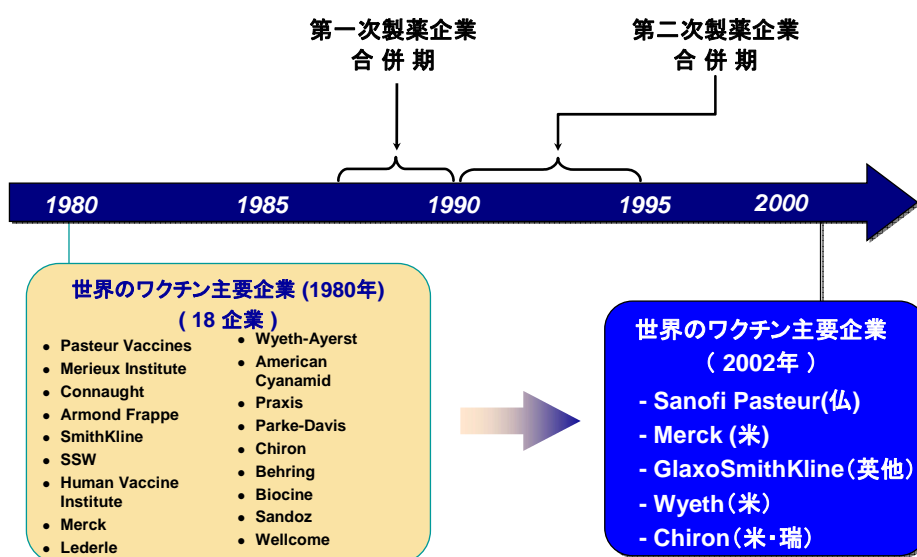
第一次製薬企業
合 併 期

第二次製薬企業
合 併 期

1980
1985
1990
1995
2000

世界のワクチン主要企業 (1980年)
( 18 企業 )

- Pasteur Vaccines
- Merieux Institute
- Connaught
- Armond Frappe
- SmithKline
- SSW
- Human Vaccine Institute
- Merck
- Lederle

- Wyeth-Ayerst
- American Cyanamid
- Praxis
- Parke-Davis
- Chiron
- Behring
- Biocine
- Sandoz
- Wellcome

世界のワクチン主要企業
（ 2002年 ）
- Sanofi Pasteur(仏)
- Merck (米)
- GlaxoSmithKline（英他）
- Wyeth（米）
- Chiron（米・瑞）